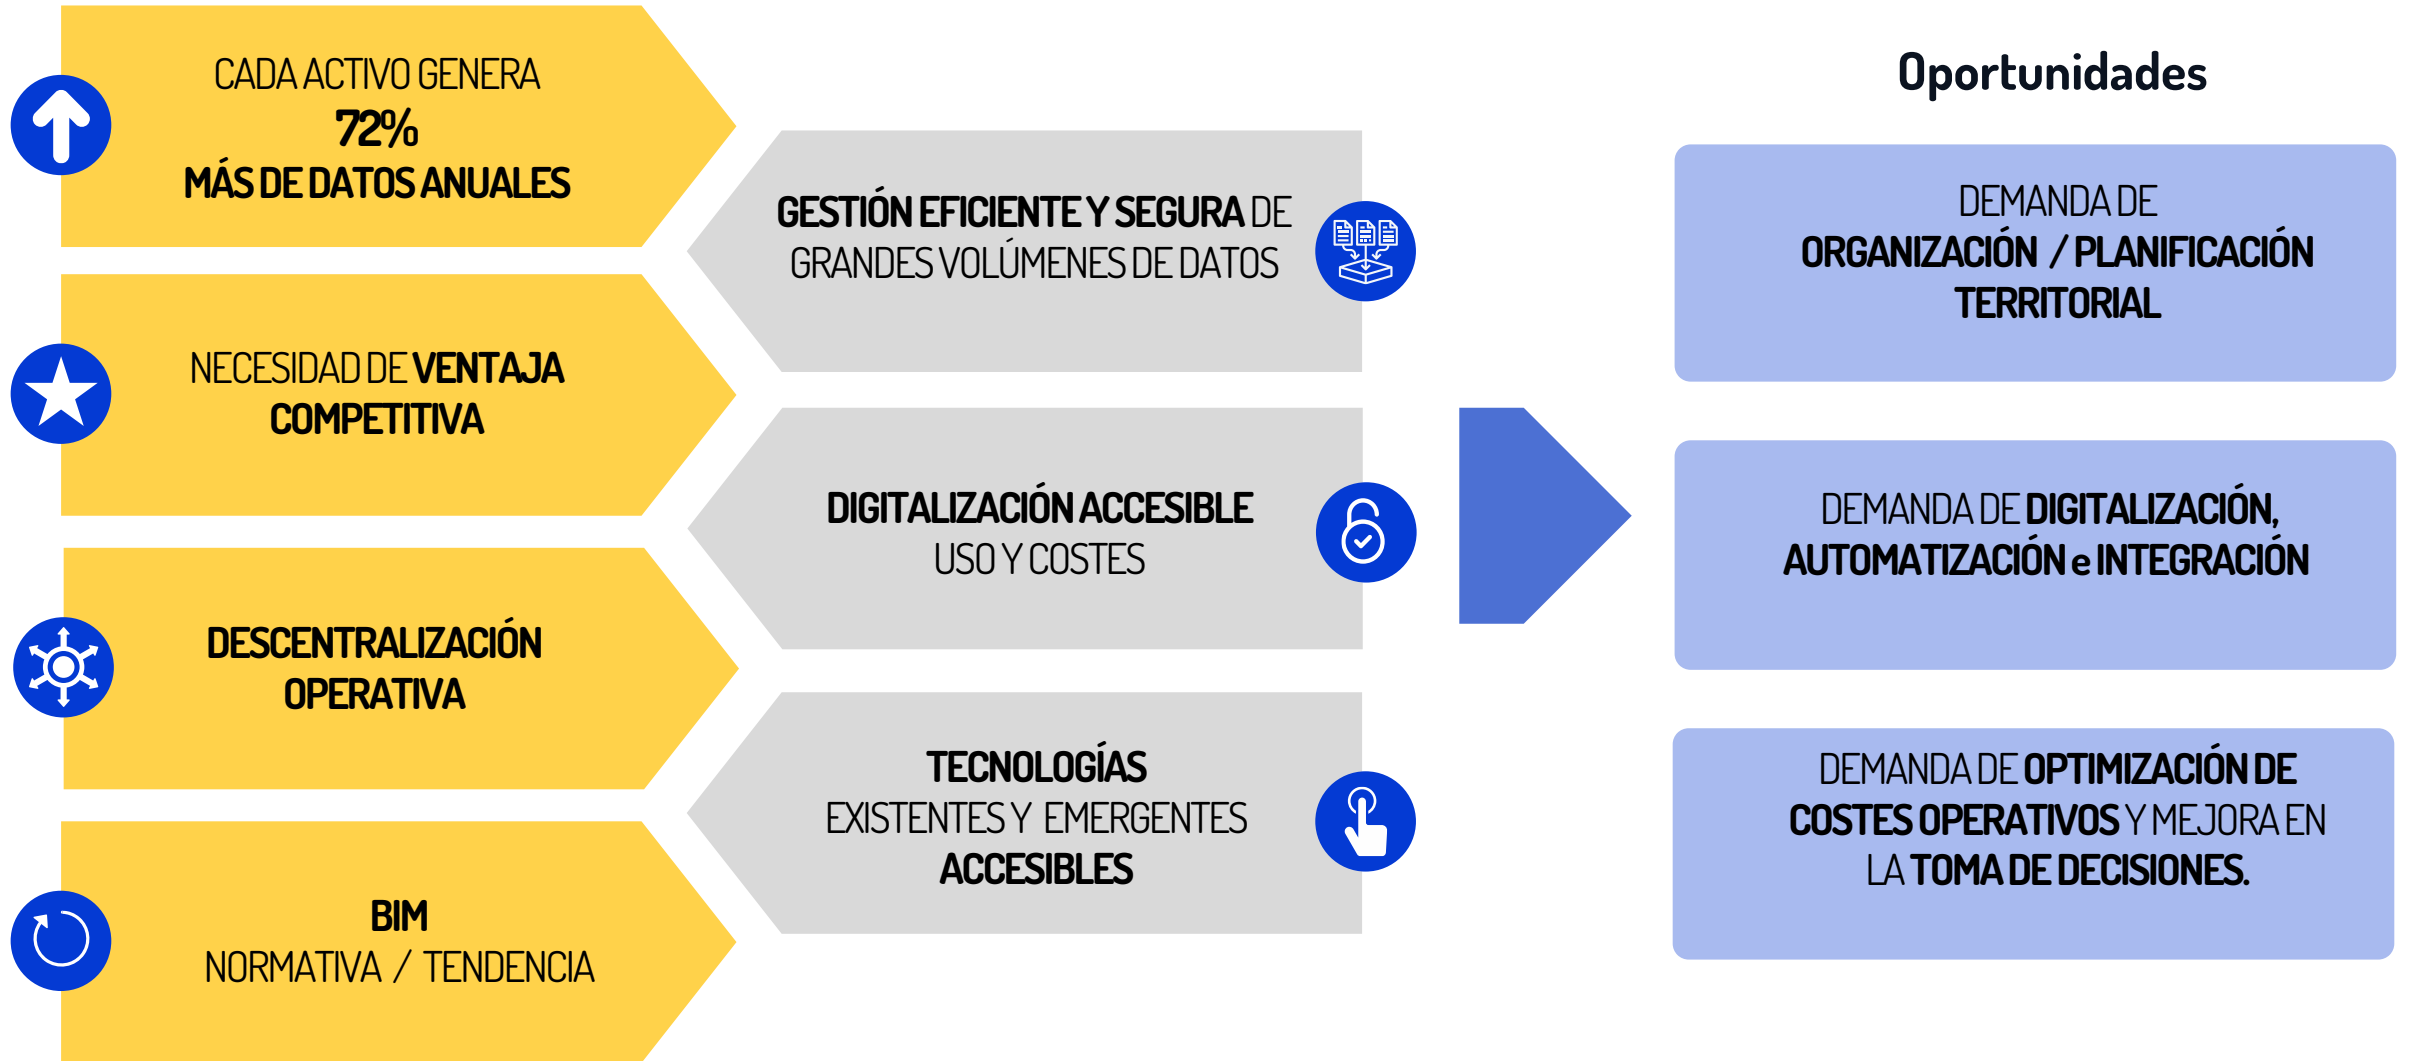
CADA ACTIVO GENERA
72%
MÁS DE DATOS ANUALES

NECESIDAD DE VENTAJA COMPETITIVA

DESCENTRALIZACIÓN OPERATIVA

BIM
NORMATIVA / TENDENCIA

GESTIÓN EFICIENTE Y SEGURA DE GRANDES VOLÚMENES DE DATOS

DIGITALIZACIÓN ACCESIBLE
USO Y COSTES

TECNOLOGÍAS
EXISTENTES Y EMERGENTES
ACCESIBLES

Oportunidades

DEMANDA DE
ORGANIZACIÓN / PLANIFICACIÓN TERRITORIAL

DEMANDA DE DIGITALIZACIÓN, AUTOMATIZACIÓN e INTEGRACIÓN

DEMANDA DE OPTIMIZACIÓN DE COSTES OPERATIVOS Y MEJORA EN LA TOMA DE DECISIONES.